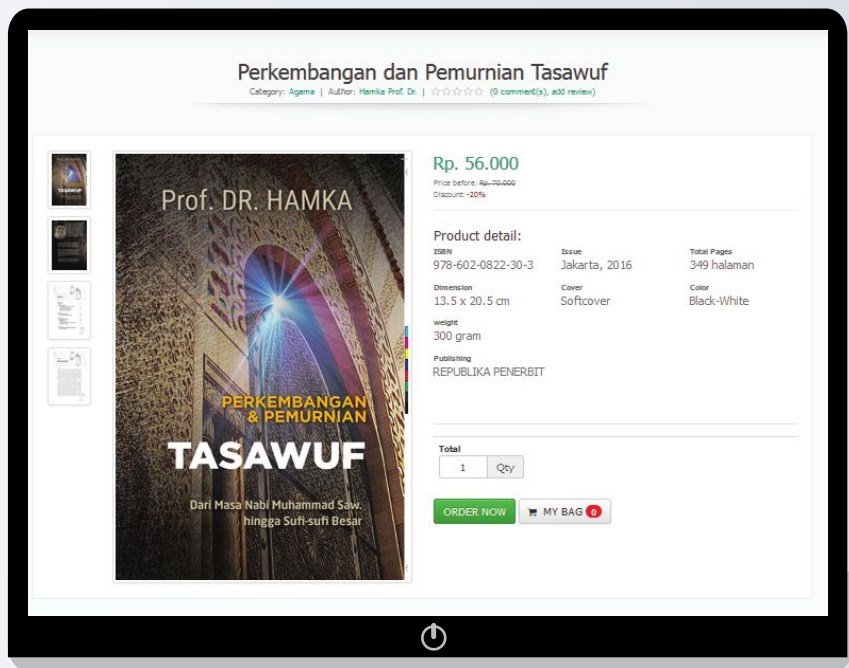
Perkembangan dan Pemurnian Tasawuf

Category: Agama | Author: Hamka Prof. Dr. | (0 comment(s), add review)

TASAWUF

Prof. DR. HAMKA

PERKEMBANGAN & PEMURNIAN

TASAWUF

Dari Masa Nabi Muhammad Saw. hingga Sufi-sufi Besar

Rp. 56.000

Price before: Rp. 70.000
Discount: -20%

Product detail:

| ISBN | Issue | Total Pages |
|---|---|---|
| 978-602-0822-30-3 | Jakarta, 2016 | 349 halaman |
| Dimension | Cover | Color |
| 13.5 x 20.5 cm | Softcover | Black-White |

weight
300 gram

Publishing
REPUBLIKA PENERBIT

Total
1 Qty

ORDER NOW

MY BAG 0